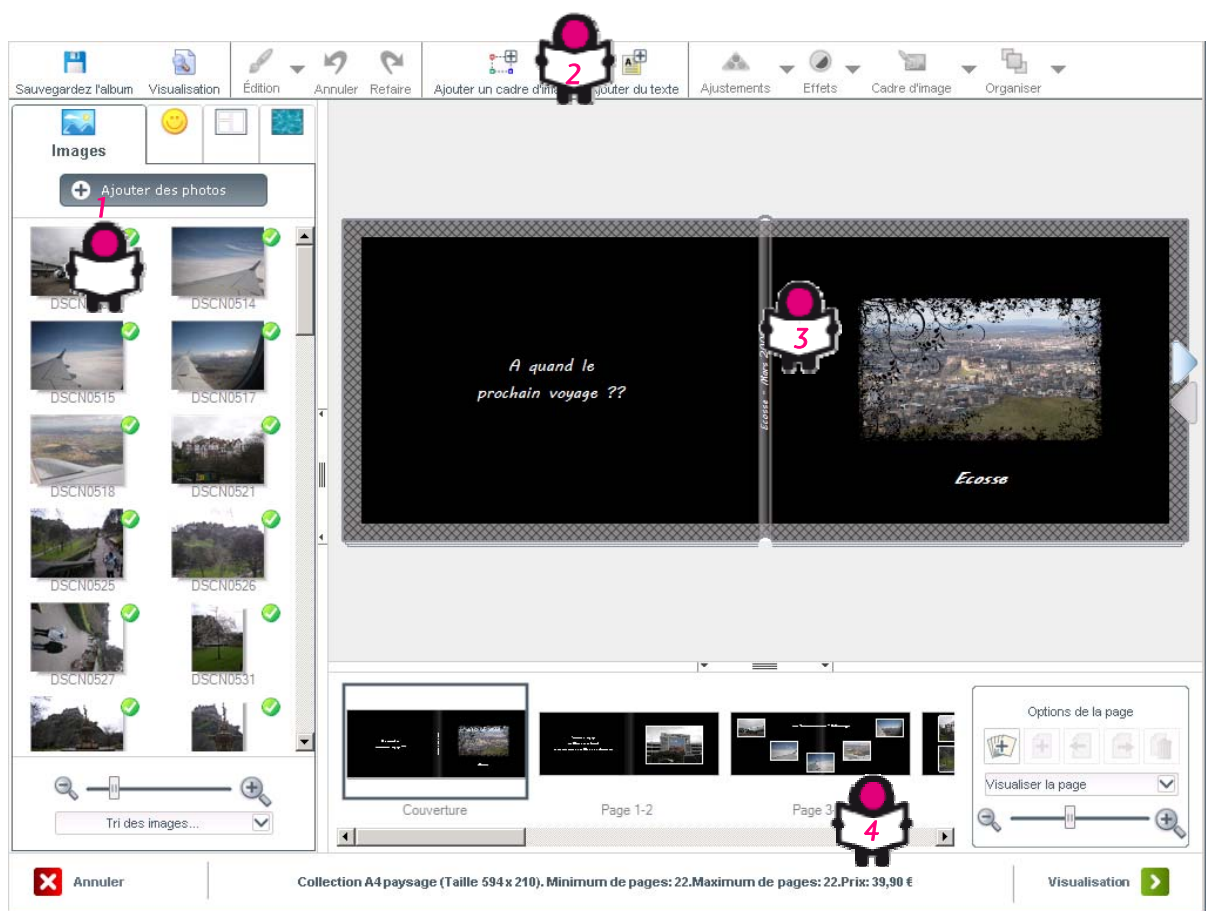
Sauvegardez l'album Visualisation Édition Annuler Refaire Ajouter un cadre d'ima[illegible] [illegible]jouter du texte Ajustements Effets Cadre d'image Organiser

2

Images

Ajouter des photos

1

DSCN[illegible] DSCN0514
DSCN0515 DSCN0517
DSCN0518 DSCN0521
DSCN0525 DSCN0526
DSCN0527 DSCN0531

Tri des images...

A quand le prochain voyage ??

Ecosse - Mars 20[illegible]

3

Ecosse

Couverture Page 1-2 Page 3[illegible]

4

Options de la page

Visualiser la page

Annuler

Collection A4 paysage (Taille 594 x 210). Minimum de pages: 22.Maximum de pages: 22.Prix: 39,90 €

Visualisation